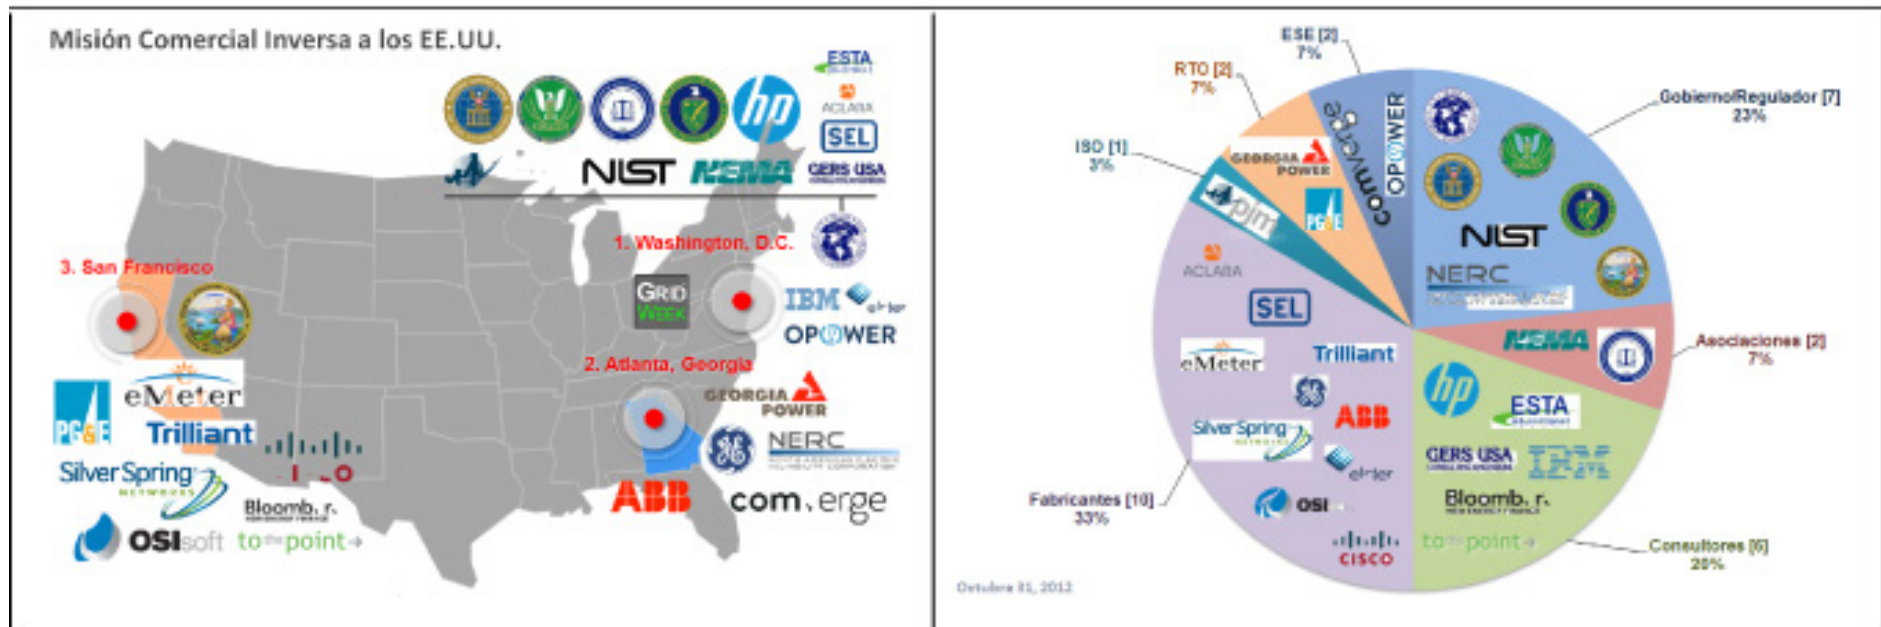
Misión Comercial Inversa a los EE.UU.

ESTA
ACLARA
SEL
NIST
NEMA
GERS USA

1. Washington, D.C.
3. San Francisco
GRID WEEK
IBM
OPOWER
2. Atlanta, Georgia
GEORGIA POWER
NERC
ABB
comverge
PG&E
eMeter
Trilliant
Silver Spring
Bloomb.r.
OSIsoft
to the point

ESE [2]
7%
RTO [2]
7%
Gobierno/Regulador [7]
23%
ISO [1]
3%
GEORGIA POWER
comverge
OPOWER
pjm
PG&E
NIST
NERC
ACLARA
SEL
eMeter
Trilliant
NEMA
Asociaciones [2]
7%
ABB
Silver Spring
ESTA
GERS USA
IBM
elster
OSI
Bloomb.r.
Fabricantes [10]
33%
CISCO
to the point
Consultores [6]
20%
Octubre 31, 2012